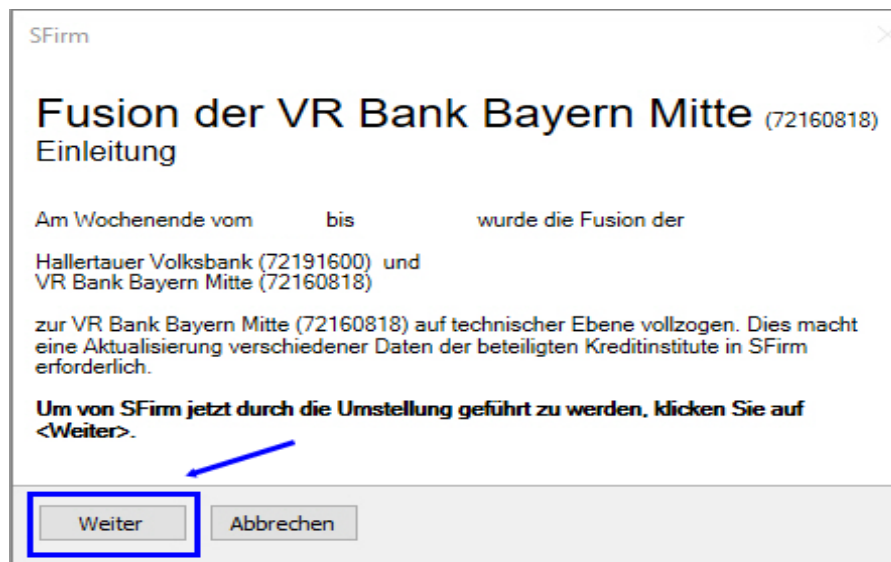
SFirm

Fusion der VR Bank Bayern Mitte (72160818)
Einleitung

Am Wochenende vom bis wurde die Fusion der

Hallertauer Volksbank (72191600) und
VR Bank Bayern Mitte (72160818)

zur VR Bank Bayern Mitte (72160818) auf technischer Ebene vollzogen. Dies macht eine Aktualisierung verschiedener Daten der beteiligten Kreditinstitute in SFirm erforderlich.

**Um von SFirm jetzt durch die Umstellung geführt zu werden, klicken Sie auf <Weiter>.**

Weiter Abbrechen